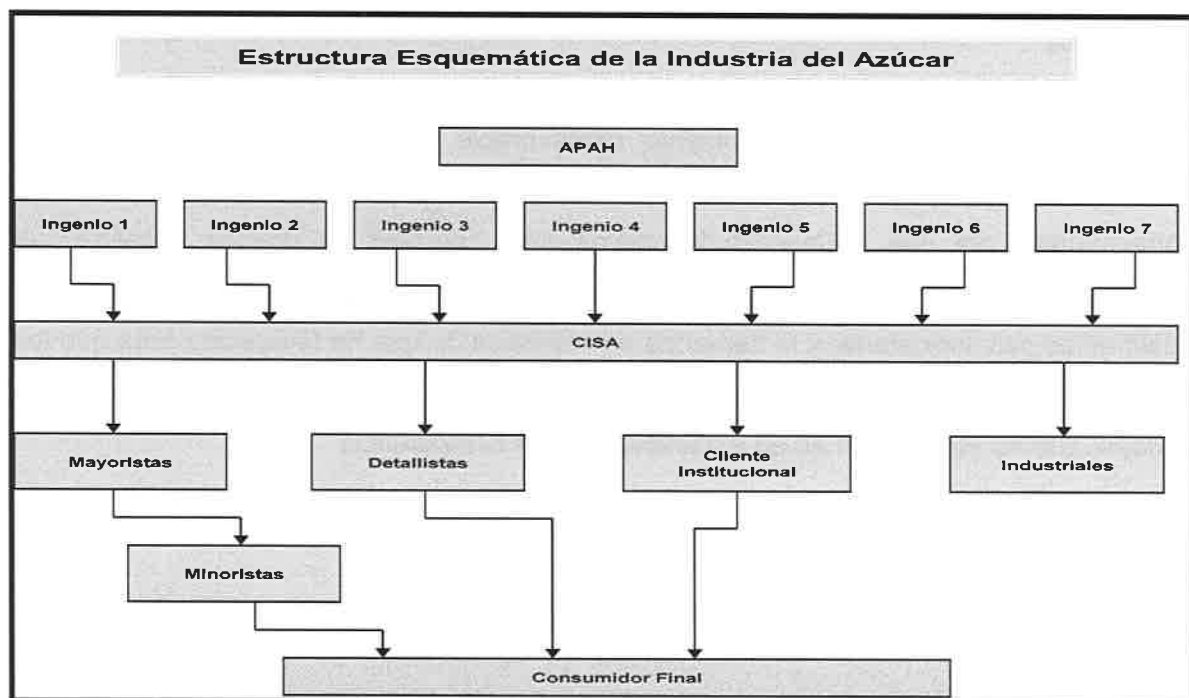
Estructura Esquemática de la Industria del Azúcar

APAH

Ingenio 1

Ingenio 2

Ingenio 3

Ingenio 4

Ingenio 5

Ingenio 6

Ingenio 7

CISA

Mayoristas

Detallistas

Cliente Institucional

Industriales

Minoristas

Consumidor Final